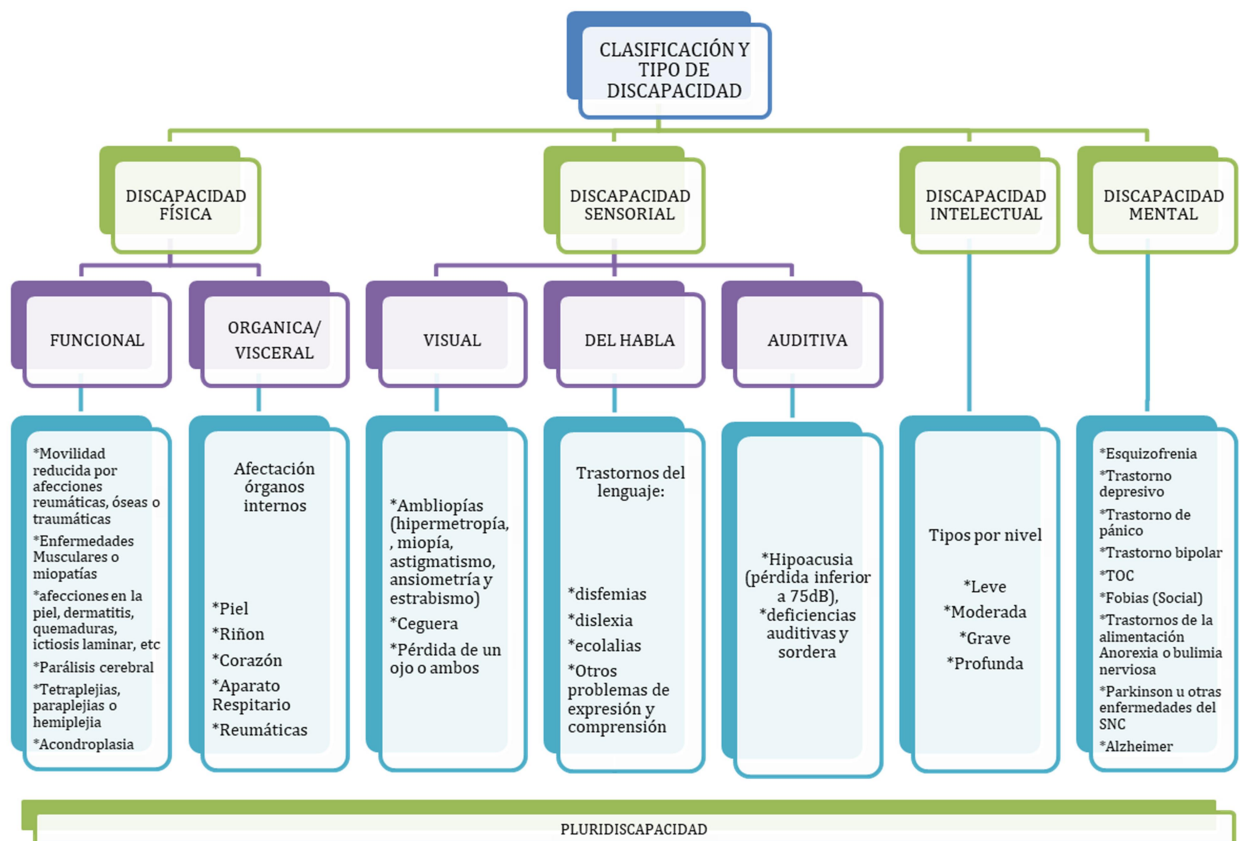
CLASIFICACIÓN Y TIPO DE DISCAPACIDAD

DISCAPACIDAD FÍSICA

DISCAPACIDAD SENSORIAL

DISCAPACIDAD INTELECTUAL

DISCAPACIDAD MENTAL

FUNCIONAL

ORGANICA/ VISCERAL

VISUAL

DEL HABLA

AUDITIVA

*Movilidad reducida por afecciones reumáticas, óseas o traumáticas
*Enfermedades Musculares o miopatías
*afecciones en la piel, dermatitis, quemaduras, ictiosis laminar, etc
*Parálisis cerebral
*Tetraplejias, paraplejias o hemiplejia
*Acondroplasia

Afectación órganos internos

*Piel
*Riñon
*Corazón
*Aparato Respitario
*Reumáticas

*Ambliopías (hipermetropía, , miopía, astigmatismo, ansiometría y estrabismo)
*Ceguera
*Pérdida de un ojo o ambos

Trastornos del lenguaje:

*disfemias
*dislexia
*ecolalias
*Otros problemas de expresión y comprensión

*Hipoacusia (pérdida inferior a 75dB), *deficiencias auditivas y sordera

Tipos por nivel

*Leve
*Moderada
*Grave
*Profunda

*Esquizofrenia
*Trastorno depresivo
*Trastorno de pánico
*Trastorno bipolar
*TOC
*Fobias (Social)
*Trastornos de la alimentación Anorexia o bulimia nerviosa
*Parkinson u otras enfermedades del SNC
*Alzheimer

PLURIDISCAPACIDAD